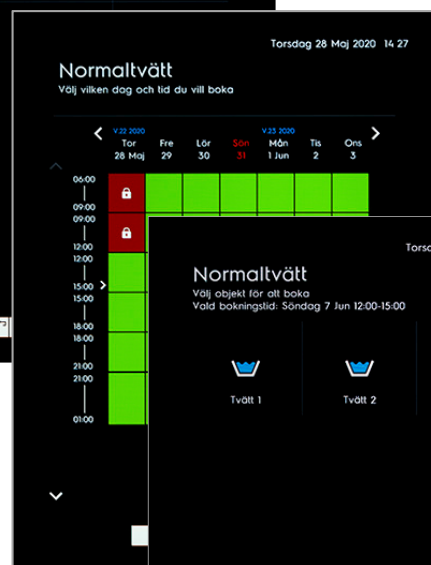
Torsdag 28 Maj 2020 14 27

Normaltvätt
Välj vilken dag och tid du vill boka

V.22 2020 V.23 2020

| Tor 28 Maj | Fre 29 | Lör 30 | Sön 31 | Mån 1 Jun | Tis 2 | Ons 3 |
|---|---|---|---|---|---|---|

06:00
09:00
09:00
12:00
12:00
15:00
15:00
18:00
18:00
21:00
21:00
01:00

Torsd

Normaltvätt
Välj objekt för att boka
Vald bokningstid: Söndag 7 Jun 12:00-15:00

Tvätt 1
Tvätt 2